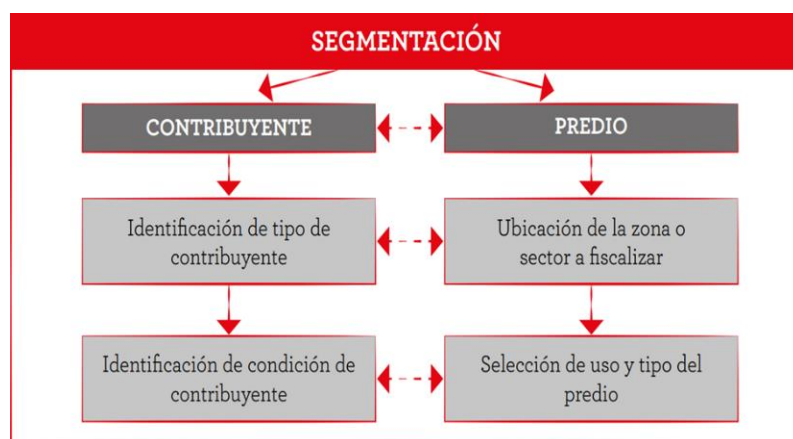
SEGMENTACIÓN

CONTRIBUYENTE

PREDIO

Identificación de tipo de contribuyente

Ubicación de la zona o sector a fiscalizar

Identificación de condición de contribuyente

Selección de uso y tipo del predio